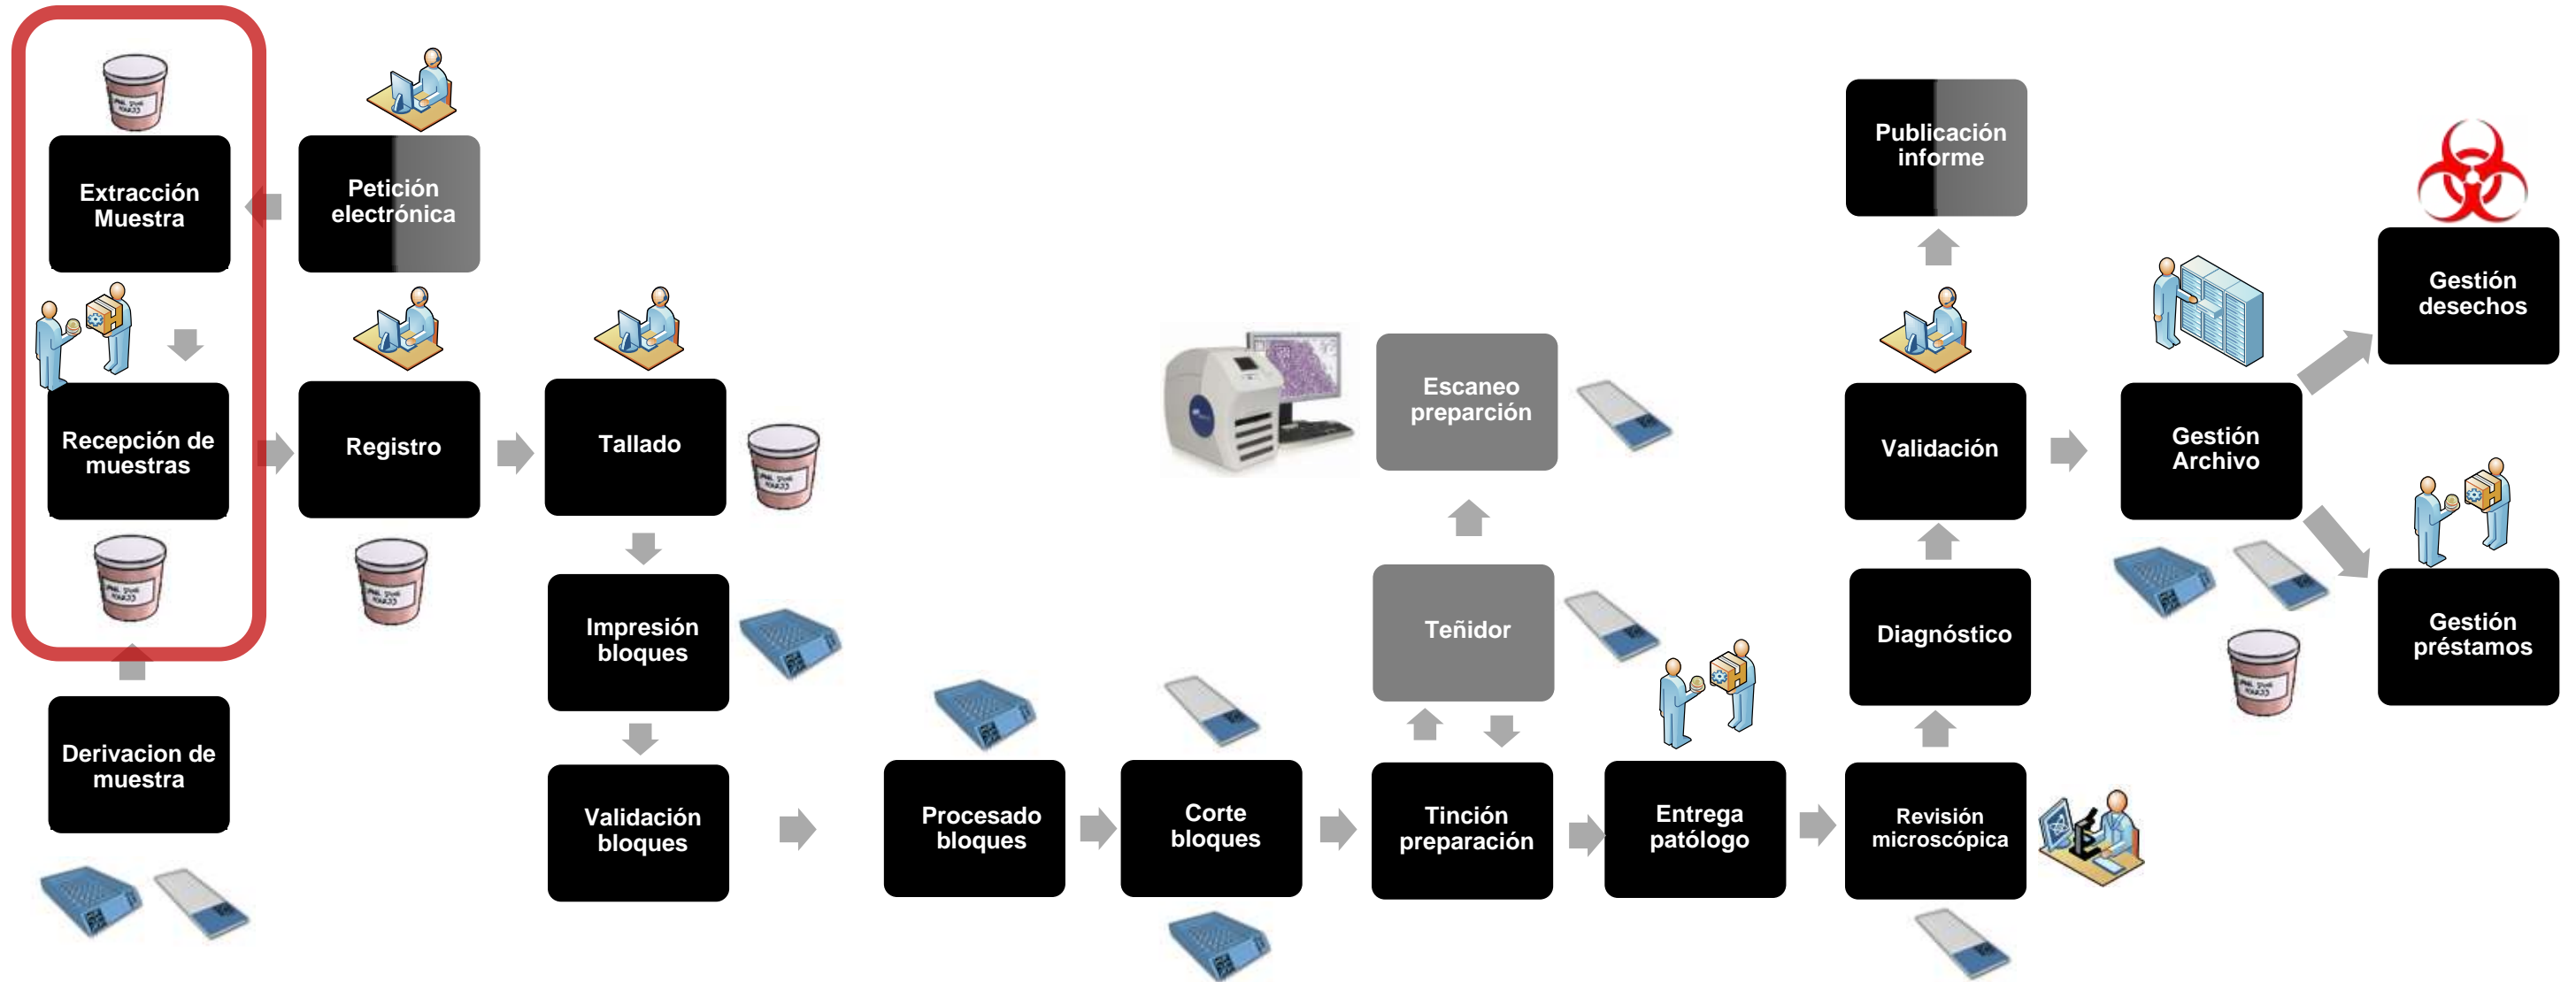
Extracción Muestra

Petición electrónica

Recepción de muestras

Registro

Tallado

Derivacion de muestra

Impresión bloques

Validación bloques

Procesado bloques

Corte bloques

Escaneo preparción

Teñidor

Tinción preparación

Entrega patólogo

Publicación informe

Validación

Diagnóstico

Revisión microscópica

Gestión Archivo

Gestión desechos

Gestión préstamos